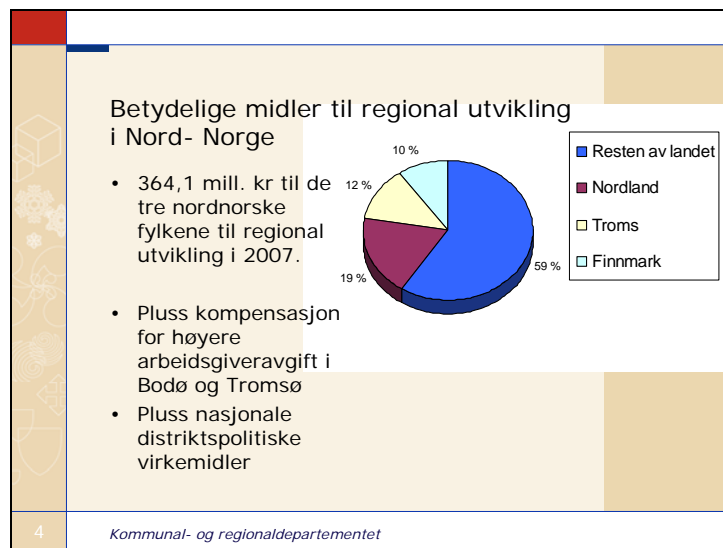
Betydelige midler til regional utvikling i Nord- Norge

- 364,1 mill. kr til de tre nordnorske fylkene til regional utvikling i 2007.
- Pluss kompensasjon for høyere arbeidsgiveravgift i Bodø og Tromsø
- Pluss nasjonale distriktspolitiske virkemidler

10 %
12 %
19 %
59 %

Resten av landet
Nordland
Troms
Finnmark

4

Kommunal- og regionaldepartementet